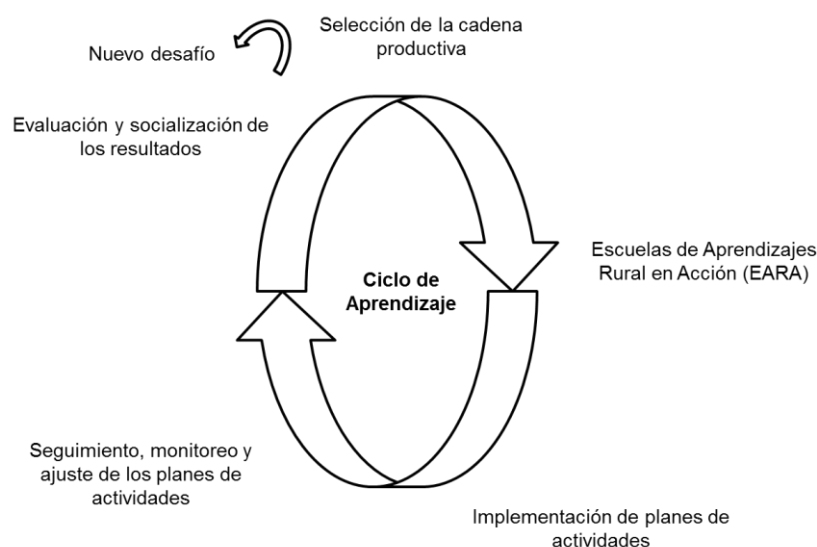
Nuevo desafío

Selección de la cadena productiva

Evaluación y socialización de los resultados

Escuelas de Aprendizajes Rural en Acción (EARA)

Ciclo de Aprendizaje

Seguimiento, monitoreo y ajuste de los planes de actividades

Implementación de planes de actividades